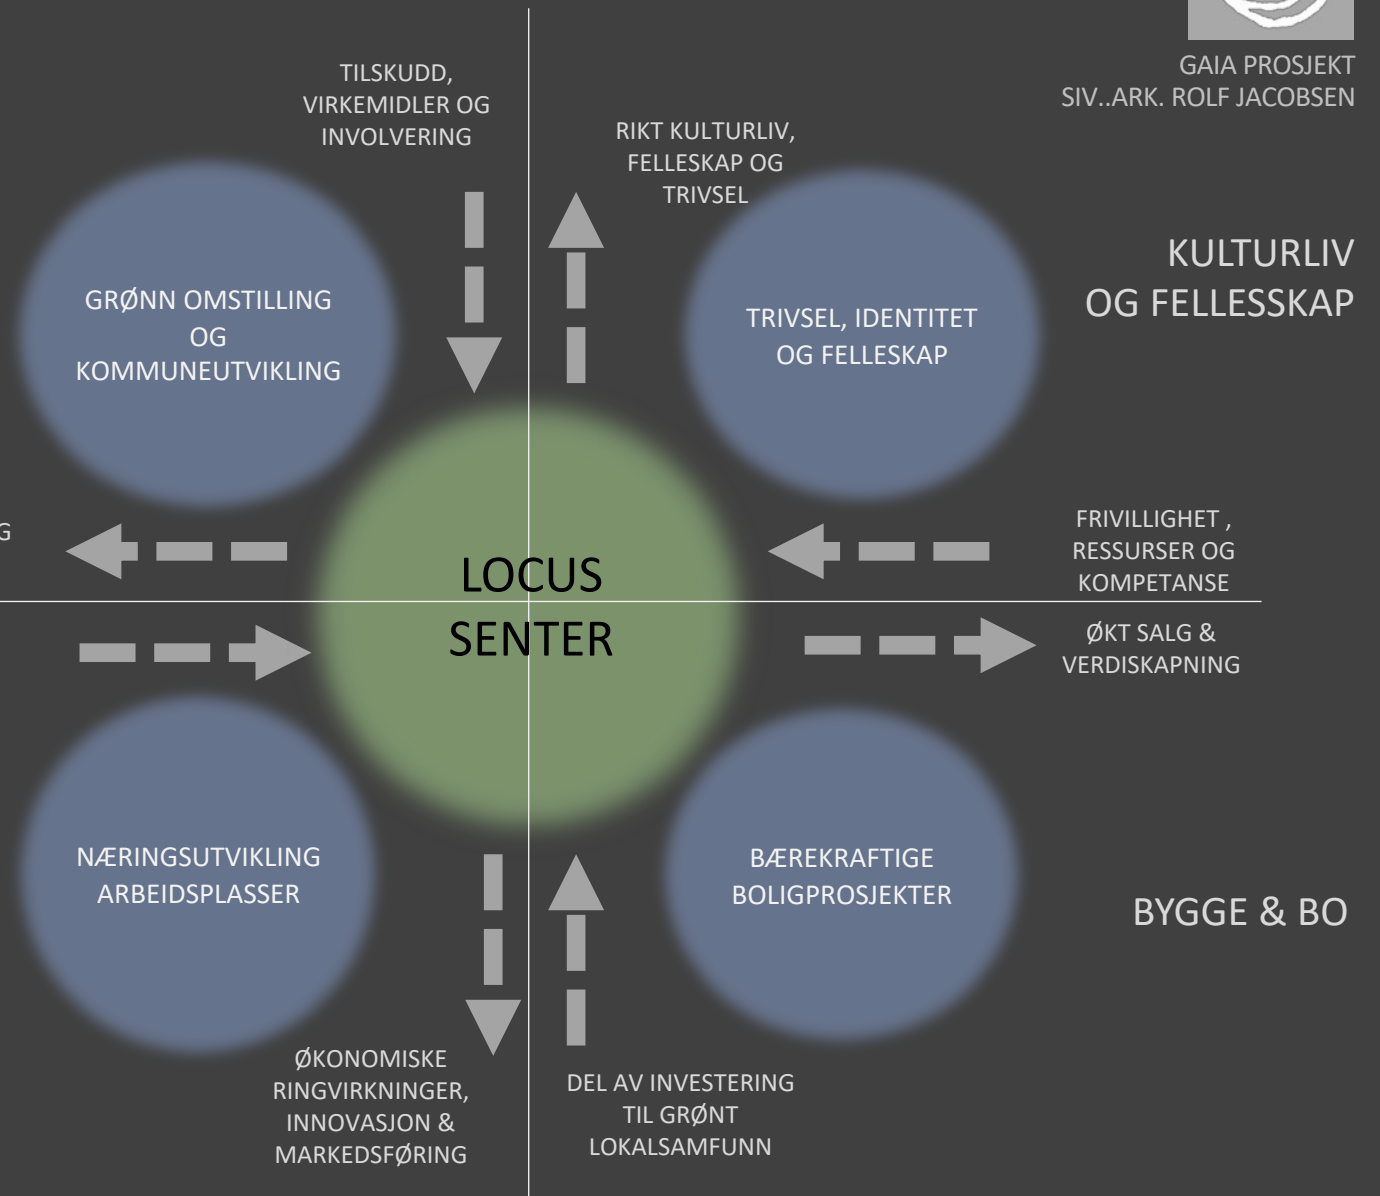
GAIA PROSJEKT
SIV..ARK. ROLF JACOBSEN

TILSKUDD, VIRKEMIDLER OG INVOLVERING

RIKT KULTURLIV, FELLESKAP OG TRIVSEL

KULTURLIV OG FELLESSKAP

GRØNN OMSTILLING OG KOMMUNEUTVIKLING

TRIVSEL, IDENTITET OG FELLESKAP

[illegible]G

FRIVILLIGHET , RESSURSER OG KOMPETANSE

LOCUS SENTER

ØKT SALG & VERDISKAPNING

NÆRINGSUTVIKLING ARBEIDSPLASSER

BÆREKRAFTIGE BOLIGPROSJEKTER

BYGGE & BO

ØKONOMISKE RINGVIRKNINGER, INNOVASJON & MARKEDSFØRING

DEL AV INVESTERING TIL GRØNT LOKALSAMFUNN